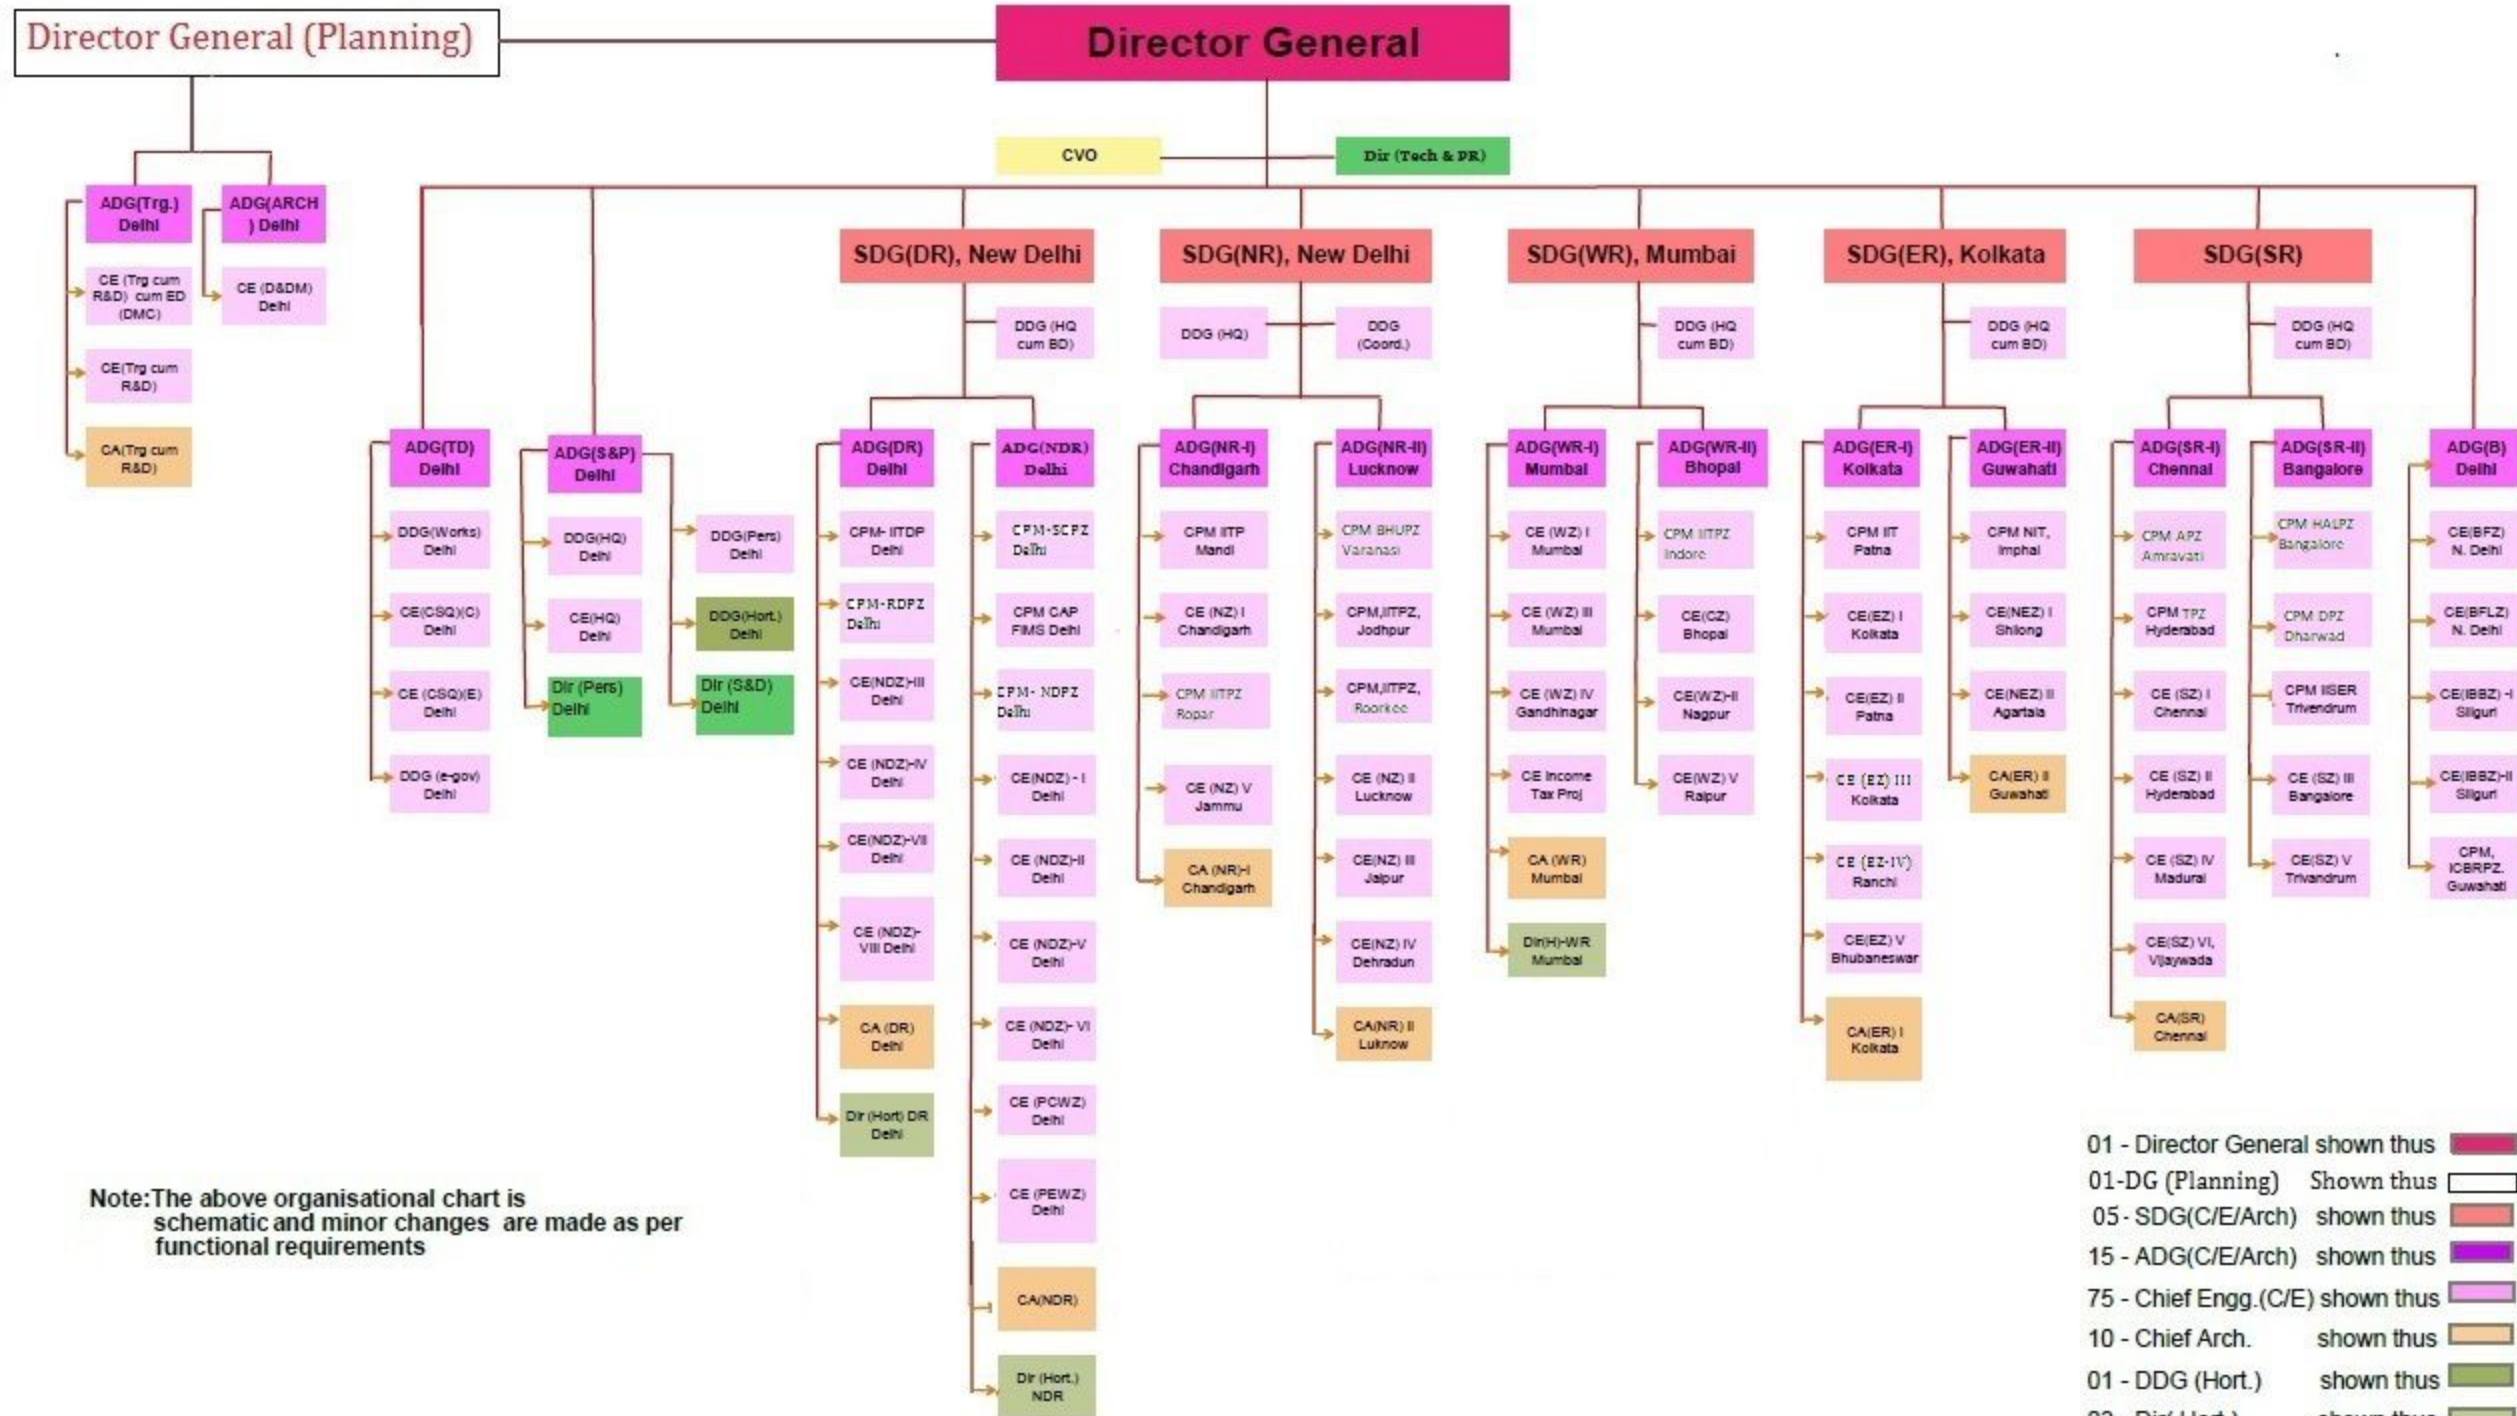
Director General (Planning)

Director General

CVO

Dir (Tech & PR)

ADG(Trg.) Delhi

CE (Trg cum R&D) cum ED (DMC)

CE(Trg cum R&D)

CA(Trg cum R&D)

ADG(ARCH) Delhi

CE (D&DM) Delhi

ADG(TD) Delhi

DDG(Works) Delhi

CE(CSQ)(C) Delhi

CE (CSQ)(E) Delhi

DDG (e-gov) Delhi

ADG(S&P) Delhi

DDG(HQ) Delhi

CE(HQ) Delhi

Dir (Pers) Delhi

DDG(Pers) Delhi

DDG(Hort.) Delhi

Dir (S&D) Delhi

SDG(DR), New Delhi

DDG (HQ cum BD)

ADG(DR) Delhi

CPM- IITDP Delhi

CPM-RDPZ Delhi

CE(NDZ)-III Delhi

CE (NDZ)-IV Delhi

CE(NDZ)-VII Delhi

CE (NDZ)-VIII Delhi

CA (DR) Delhi

Dir (Hort) DR Delhi

ADG(NDR) Delhi

CPM-SCPZ Delhi

CPM CAP FIMS Delhi

CPM- NDPZ Delhi

CE(NDZ) - I Delhi

CE (NDZ)-II Delhi

CE (NDZ)-V Delhi

CE (NDZ)- VI Delhi

CE (PCWZ) Delhi

CE (PEWZ) Delhi

CA(NDR)

Dir (Hort.) NDR

SDG(NR), New Delhi

DDG (HQ)

DDG (Coord.)

ADG(NR-I) Chandigarh

CPM IITP Mandi

CE (NZ) I Chandigarh

CPM IITPZ Ropar

CE (NZ) V Jammu

CA (NR)-I Chandigarh

ADG(NR-II) Lucknow

CPM BHUPZ Varanasi

CPM,IITPZ, Jodhpur

CPM,IITPZ, Roorkee

CE (NZ) II Lucknow

CE(NZ) III Jaipur

CE(NZ) IV Dehradun

CA(NR) II Luknow

SDG(WR), Mumbai

DDG (HQ cum BD)

ADG(WR-I) Mumbai

CE (WZ) I Mumbai

CE (WZ) III Mumbai

CE (WZ) IV Gandhinagar

CE Income Tax Proj

CA (WR) Mumbai

Dir(H)-WR Mumbai

ADG(WR-II) Bhopal

CPM IITPZ Indore

CE(CZ) Bhopal

CE(WZ)-II Nagpur

CE(WZ) V Raipur

SDG(ER), Kolkata

DDG (HQ cum BD)

ADG(ER-I) Kolkata

CPM IIT Patna

CE(EZ) I Kolkata

CE(EZ) II Patna

CE (EZ) III Kolkata

CE (EZ-IV) Ranchi

CE(EZ) V Bhubaneswar

CA(ER) I Kolkata

ADG(ER-II) Guwahati

CPM NIT, Imphal

CE(NEZ) I Shilong

CE(NEZ) II Agartala

CA(ER) II Guwahati

SDG(SR)

DDG (HQ cum BD)

ADG(SR-I) Chennai

CPM APZ Amravati

CPM TPZ Hyderabad

CE (SZ) I Chennai

CE (SZ) II Hyderabad

CE (SZ) IV Madurai

CE(SZ) VI, Vijaywada

CA(SR) Chennai

ADG(SR-II) Bangalore

CPM HALPZ Bangalore

CPM DPZ Dharwad

CPM IISER Trivendrum

CE (SZ) III Bangalore

CE(SZ) V Trivandrum

ADG(B) Delhi

CE(BFZ) N. Delhi

CE(BFLZ) N. Delhi

CE(IBBZ) -I Siliguri

CE(IBBZ)-II Siliguri

CPM, ICBRPZ, Guwahati

Note:The above organisational chart is schematic and minor changes are made as per functional requirements

01 - Director General shown thus
01-DG (Planning) Shown thus
05 - SDG(C/E/Arch) shown thus
15 - ADG(C/E/Arch) shown thus
75 - Chief Engg.(C/E) shown thus
10 - Chief Arch. shown thus
01 - DDG (Hort.) shown thus
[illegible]